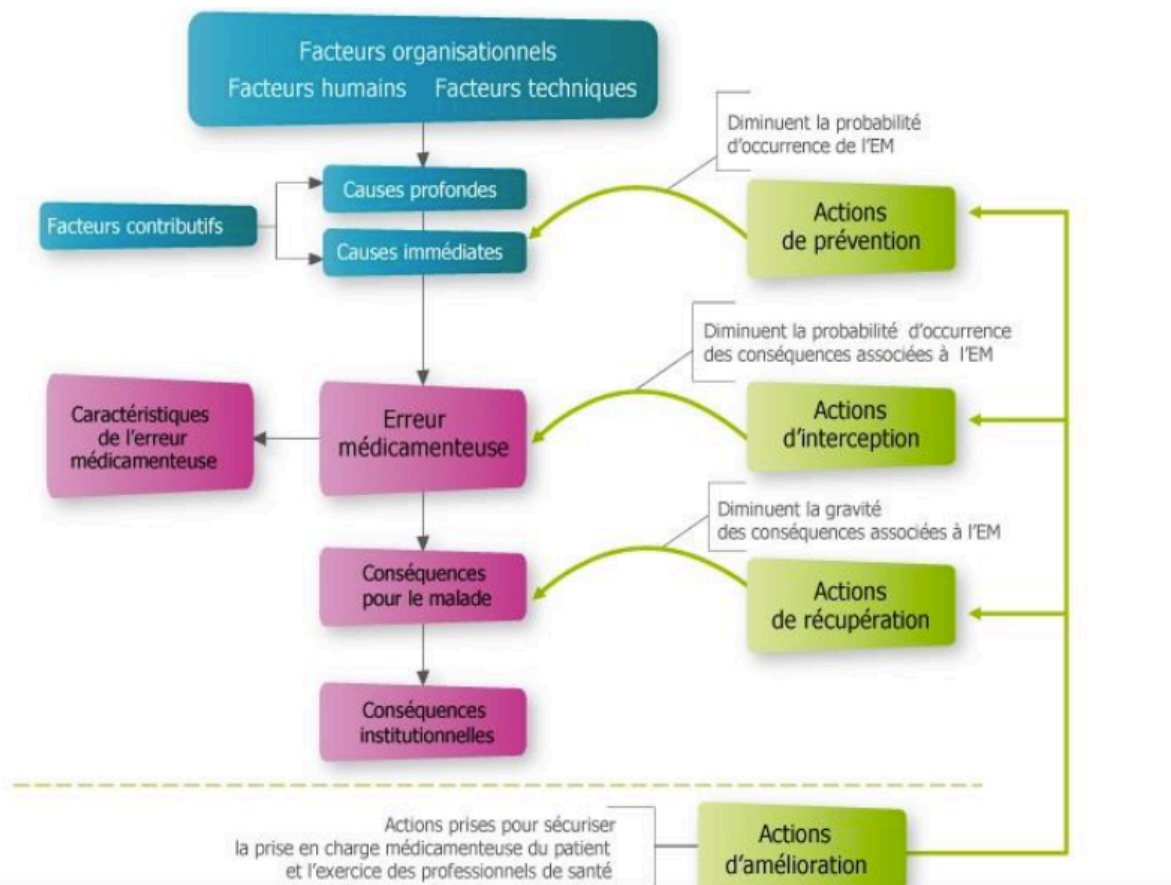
Facteurs organisationnels
Facteurs humains Facteurs techniques

Diminuent la probabilité d'occurrence de l'EM

Causes profondes

Facteurs contributifs

Causes immédiates

Actions de prévention

Diminuent la probabilité d'occurrence des conséquences associées à l'EM

Caractéristiques de l'erreur médicamenteuse

Erreur médicamenteuse

Actions d'interception

Diminuent la gravité des conséquences associées à l'EM

Conséquences pour le malade

Actions de récupération

Conséquences institutionnelles

Actions prises pour sécuriser la prise en charge médicamenteuse du patient et l'exercice des professionnels de santé

Actions d'amélioration